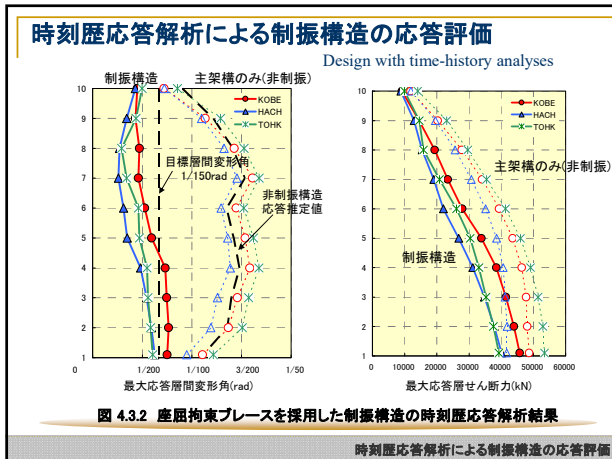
時刻歴応答解析による制振構造の応答評価

Design with time-history analyses

制振構造

主架構のみ(非制振)

KOBE
HACH
TOHK

目標層間変形角
1/150rad

非制振構造
応答推定値

10
9
8
7
6
5
4
3
2
1

0
1/200
1/100
3/200
1/50

最大応答層間変形角(rad)

KOBE
HACH
TOHK

主架構のみ(非制振)

制振構造

0
10000
20000
30000
40000
50000
60000

最大応答層せん断力(kN)

図 4.3.2 座屈拘束ブレースを採用した制振構造の時刻歴応答解析結果

時刻歴応答解析による制振構造の応答評価